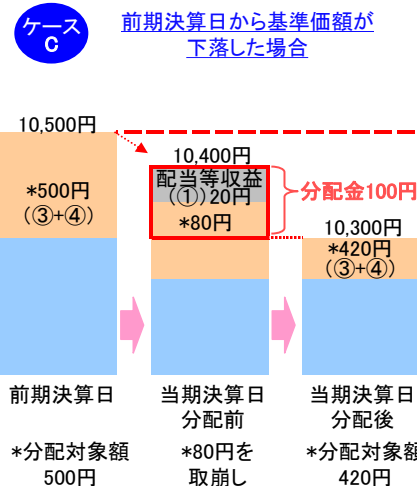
ケース C

前期決算日から基準価額が下落した場合

10,500円

*500円 (③+④)

10,400円

配当等収益 (①)20円

*80円

分配金100円

10,300円

*420円 (③+④)

前期決算日

当期決算日 分配前

当期決算日 分配後

*分配対象額 500円

*80円を 取崩し

*分配対象額 420円